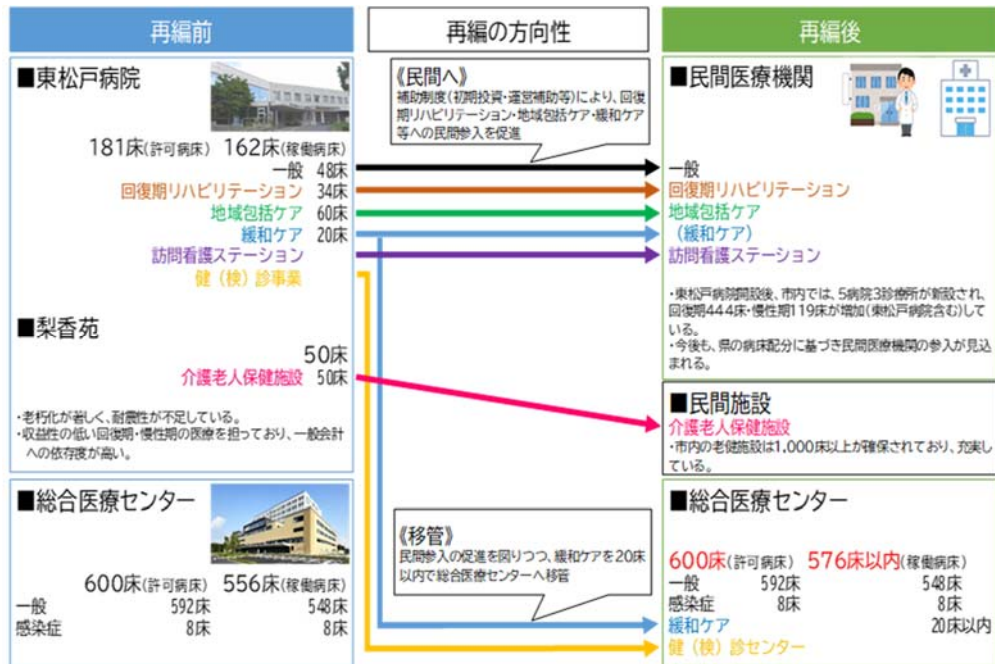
再編前

再編の方向性

再編後

■東松戸病院

181床(許可病床) 162床(稼働病床)

一般 48床
回復期リハビリテーション 34床
地域包括ケア 60床
緩和ケア 20床
訪問看護ステーション
健(検)診事業

■梨香苑

50床
介護老人保健施設 50床

・老朽化が著しく、耐震性が不足している。
・収益性の低い回復期・慢性期の医療を担っており、一般会計への依存度が高い。

■総合医療センター

600床(許可病床) 556床(稼働病床)

| 一般 | 592床 | 548床 |
|---|---|---|
| 感染症 | 8床 | 8床 |

《民間へ》
補助制度(初期投資・運営補助等)により、回復期リハビリテーション・地域包括ケア・緩和ケア等への民間参入を促進

《移管》
民間参入の促進を図りつつ、緩和ケアを20床以内で総合医療センターへ移管

■民間医療機関

一般
回復期リハビリテーション
地域包括ケア
(緩和ケア)
訪問看護ステーション

・東松戸病院開設後、市内では、5病院3診療所が新設され、回復期444床・慢性期119床が増加(東松戸病院含む)している。
・今後も、県の病床配分に基づき民間医療機関の参入が見込まれる。

■民間施設

介護老人保健施設
・市内の老健施設は1,000床以上が確保されており、充実している。

■総合医療センター

600床(許可病床) 576床以内(稼働病床)

| 一般 | 592床 | 548床 |
|---|---|---|
| 感染症 | 8床 | 8床 |
| 緩和ケア | | 20床以内 |

健(検)診センター